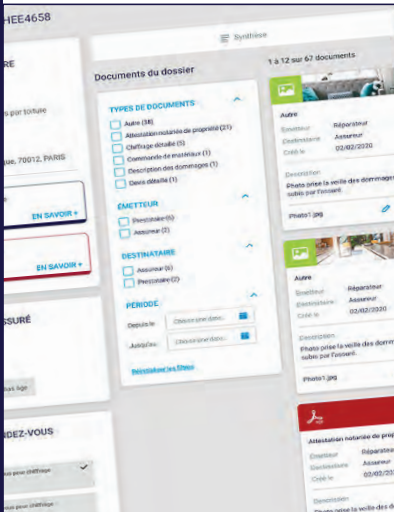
HEE4658

RE

s par toiture

que, 70012, PARIS

EN SAVOIR +

EN SAVOIR +

SSURÉ

RDEZ-VOUS

Synthèse

Documents du dossier

TYPES DE DOCUMENTS

Autre (38)

Attestation notariée de propriété (21)

Chiffrage détaillé (5)

Commande de matériaux (1)

Description des dommages (1)

Devis détaillé (1)

EMETTEUR

Prestataire (6)

Assureur (2)

DESTINATAIRE

Assureur (6)

Prestataire (2)

PERIODE

Depuis le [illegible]

Jusqu'au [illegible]

Réinitialiser les filtres

1 à 12 sur 67 documents

Autre

Emetteur Réparateur

Destinataire Assureur

Créé le 02/02/2020

Description

Photo prise la veille des dommages subis par l'assuré.

Photo1.jpg

Autre

Emetteur Réparateur

Destinataire Assureur

Créé le 02/02/2020

Description

Photo prise la veille des dommages subis par l'assuré.

Photo1.jpg

Attestation notariée de prop

Emetteur Réparateur

Destinataire Assureur

Créé le 02/02/2020

Description

Photo prise la veille des dom